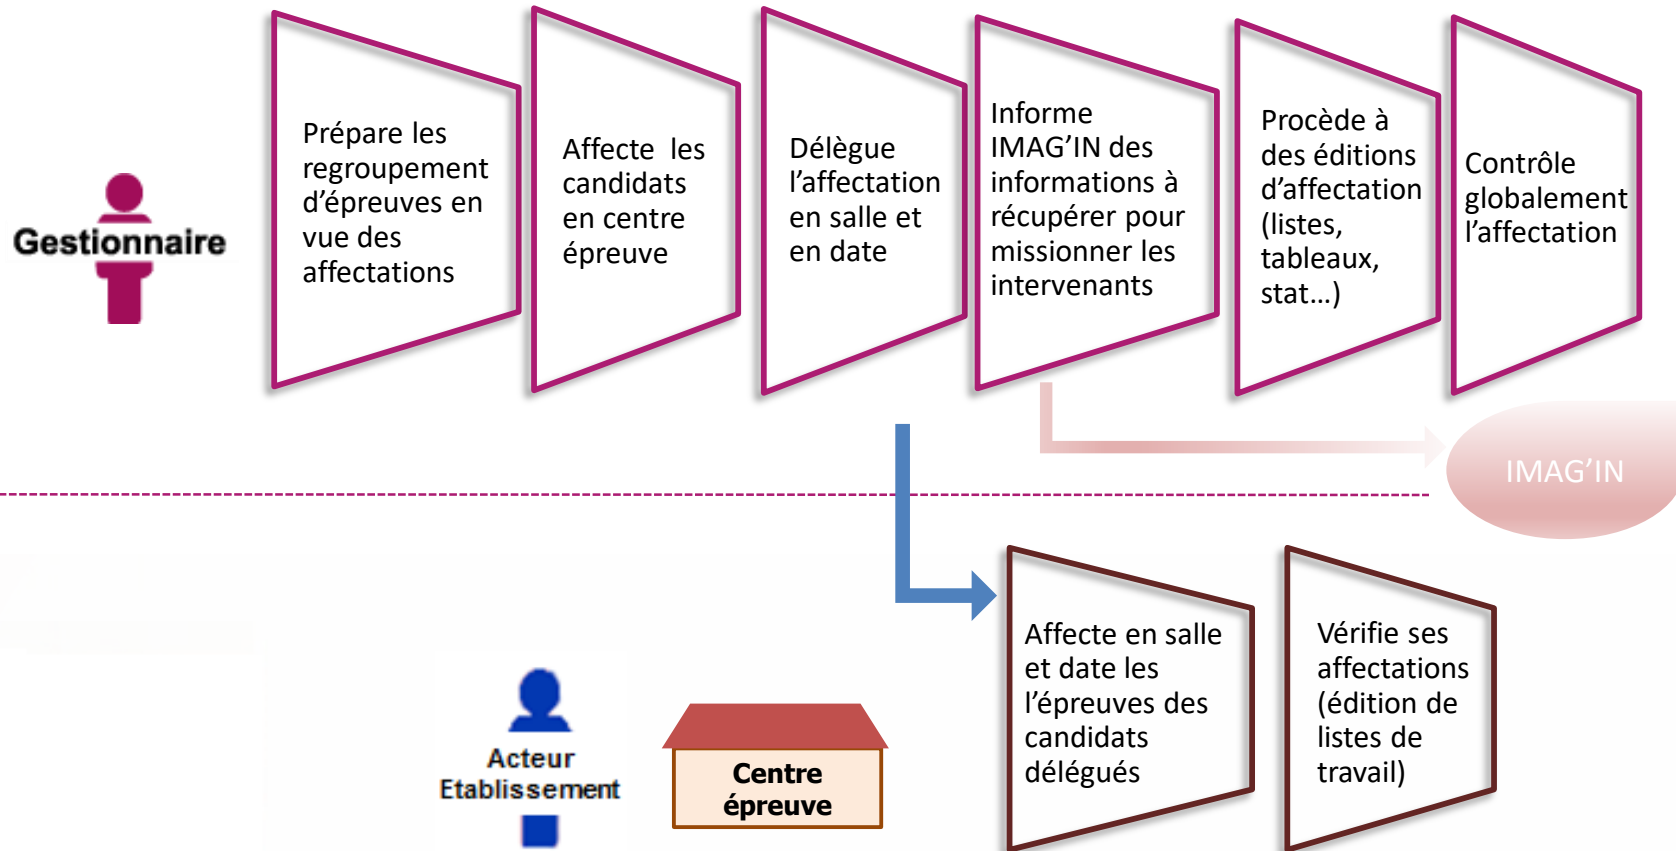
Gestionnaire

Prépare les regroupement d'épreuves en vue des affectations

Affecte les candidats en centre épreuve

Délègue l'affectation en salle et en date

Informe IMAG'IN des informations à récupérer pour missionner les intervenants

Procède à des éditions d'affectation (listes, tableaux, stat…)

Contrôle globalement l'affectation

IMAG'IN

Acteur Etablissement

Centre épreuve

Affecte en salle et date les l'épreuves des candidats délégués

Vérifie ses affectations (édition de listes de travail)